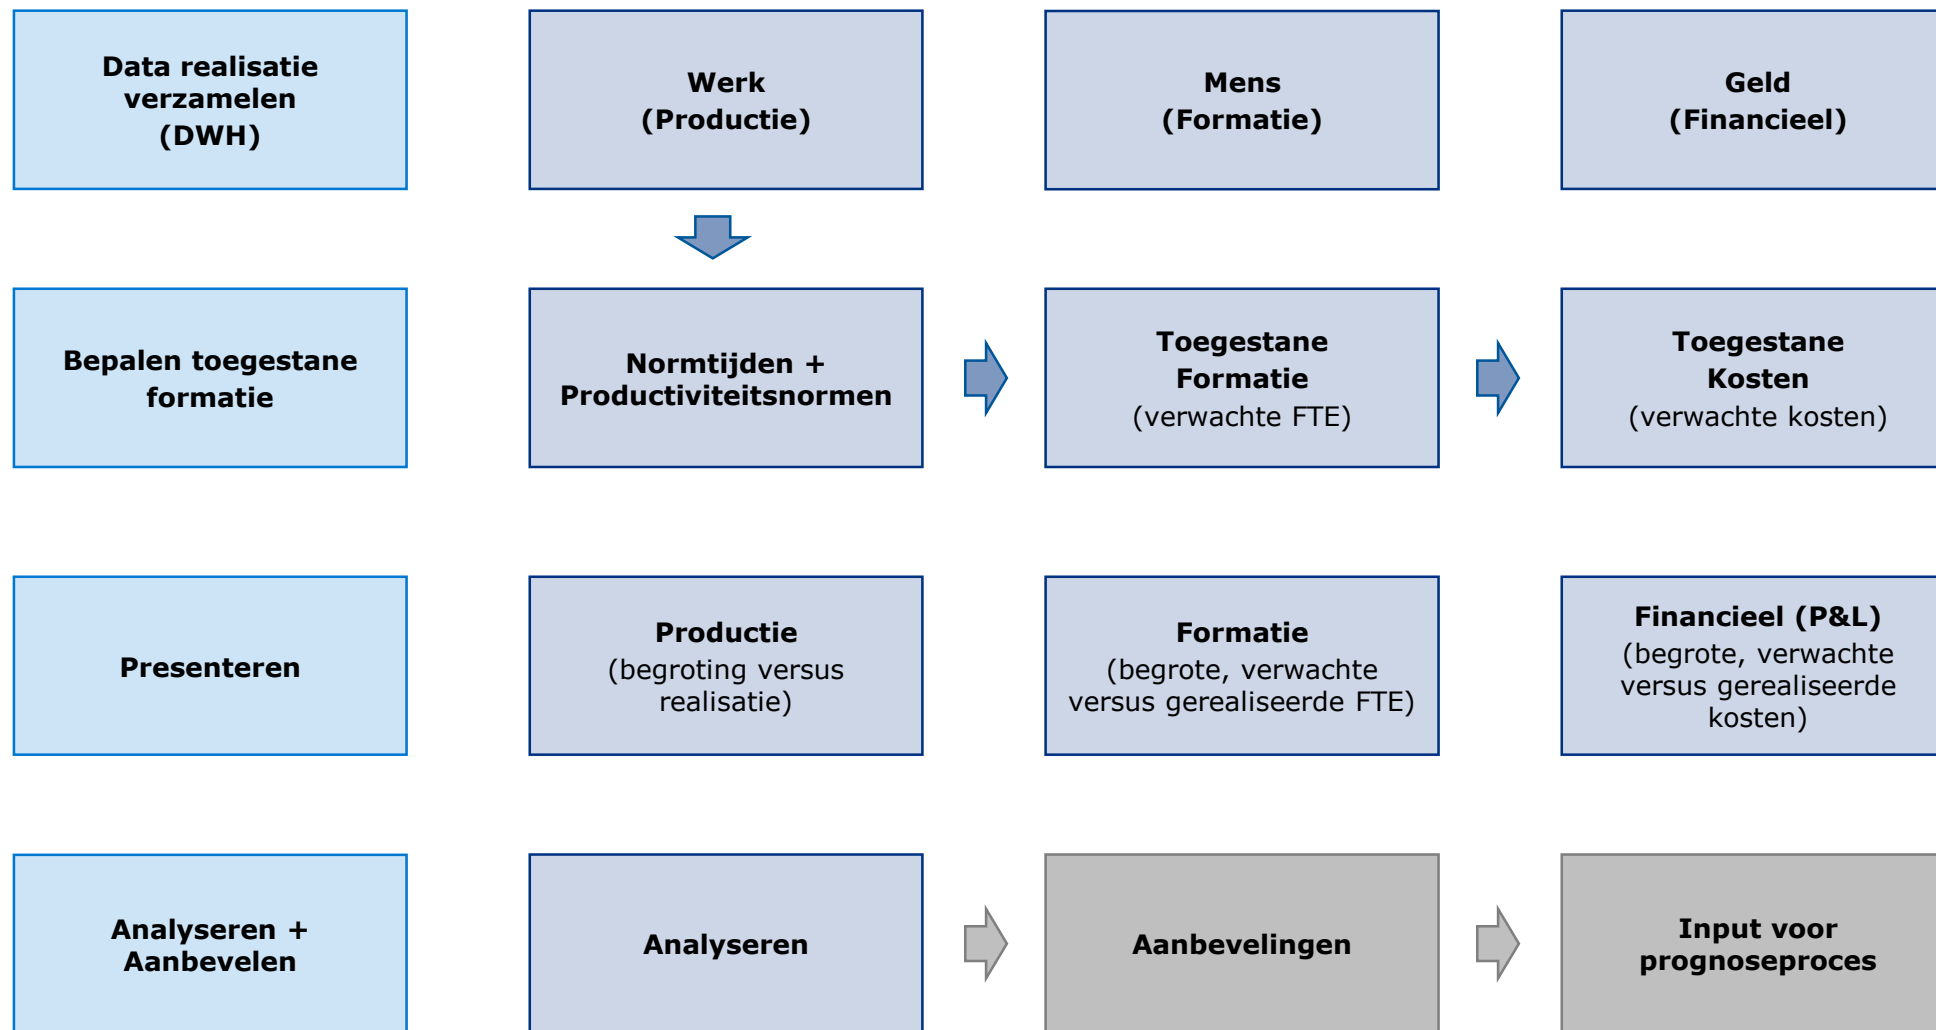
Data realisatie verzamelen (DWH)

Werk (Productie)

Mens (Formatie)

Geld (Financieel)

Bepalen toegestane formatie

Normtijden + Productiviteitsnormen

Toegestane Formatie (verwachte FTE)

Toegestane Kosten (verwachte kosten)

Presenteren

Productie (begroting versus realisatie)

Formatie (begrote, verwachte versus gerealiseerde FTE)

Financieel (P&L) (begrote, verwachte versus gerealiseerde kosten)

Analyseren + Aanbevelen

Analyseren

Aanbevelingen

Input voor prognoseproces